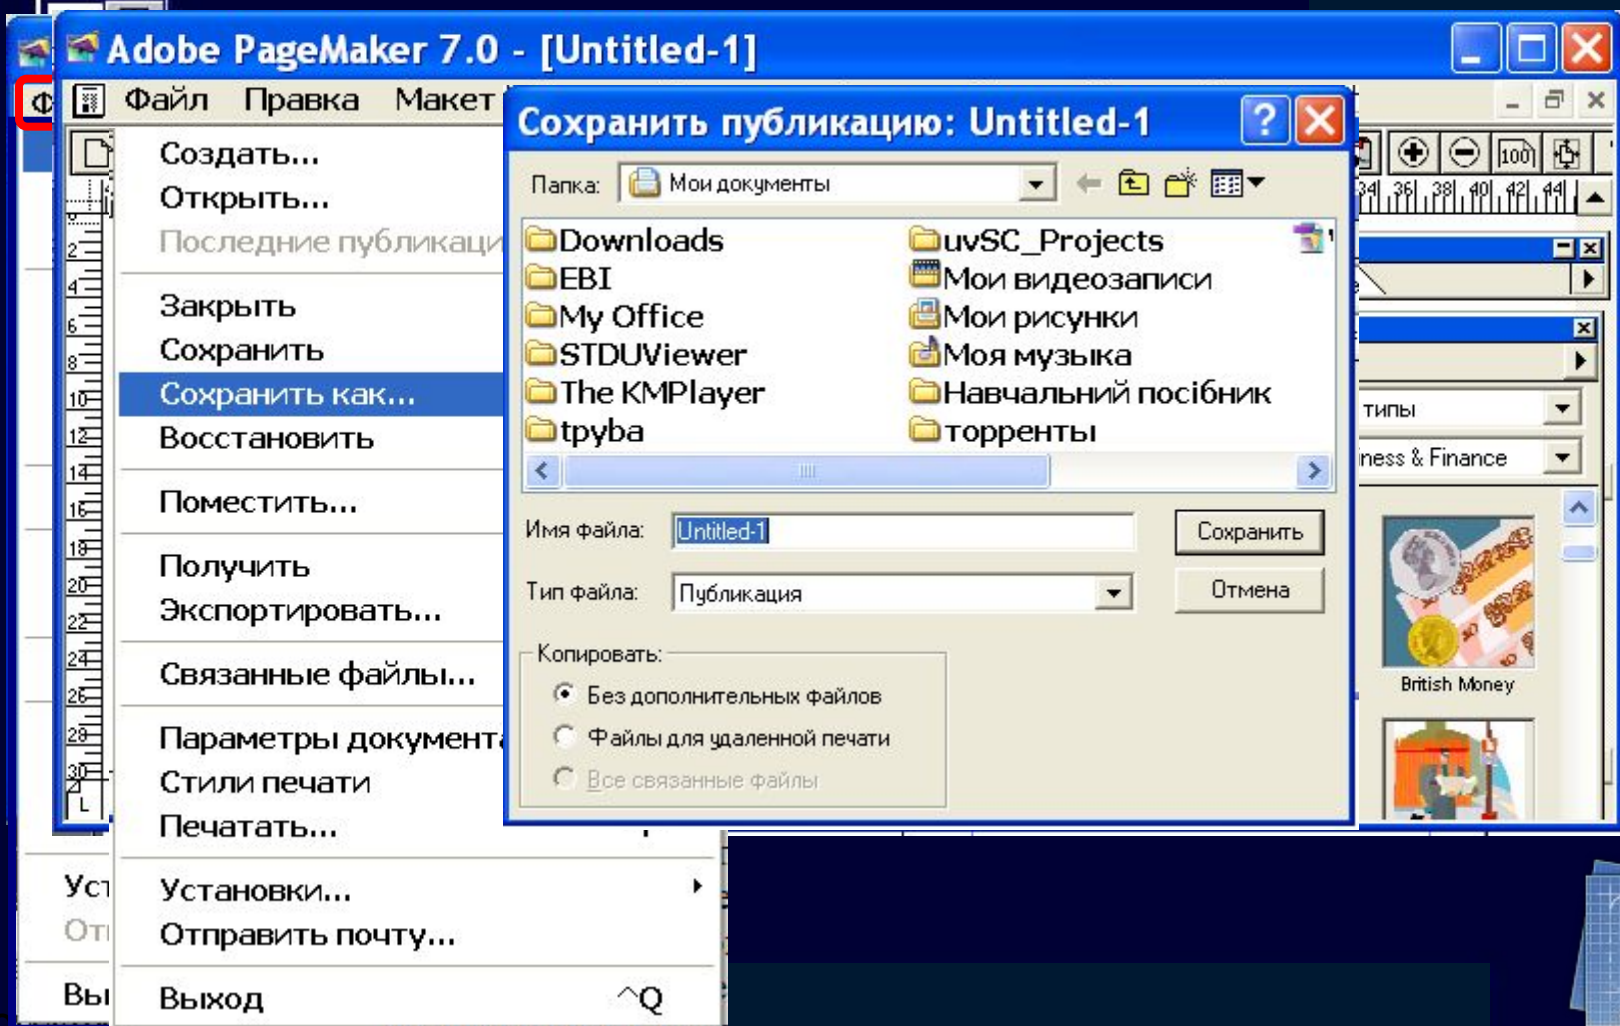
Adobe PageMaker 7.0 - [Untitled-1]

Ф
Файл Правка Макет

Создать...
Открыть...
Последние публикаци
Закрыть
Сохранить
Сохранить как...
Восстановить
Поместить...
Получить
Экспортировать...
Связанные файлы...
Параметры документа
Стили печати
Печатать...
Установки...
Отправить почту...
Выход ^Q

Уст
От
Вы

Сохранить публикацию: Untitled-1

Папка: Мои документы

Downloads
EBI
My Office
STDUViewer
The KMPlayer
tpyba
uvSC_Projects
Мои видеозаписи
Мои рисунки
Моя музыка
Навчальний посібник
торренты

Имя файла: Untitled-1
Тип файла: Публикация
Сохранить
Отмена

Копировать:
Без дополнительных файлов
Файлы для удаленной печати
Все связанные файлы

34 36 38 40 42 44
типы
ness & Finance
British Money
100
2 4 6 8 10 12 14 16 18 20 22 24 26 28 30
L